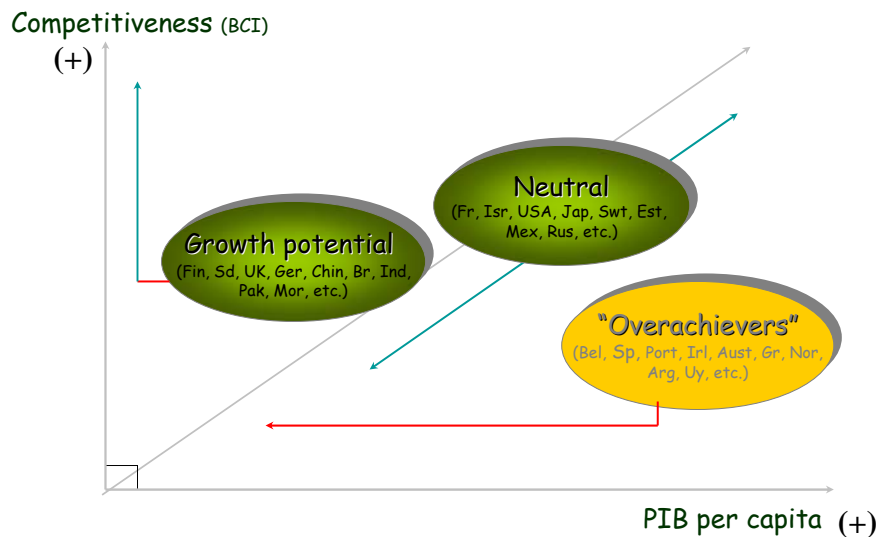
Competitiveness (BCI)

(+)

Neutral
(Fr, Isr, USA, Jap, Swt, Est, Mex, Rus, etc.)

Growth potential
(Fin, Sd, UK, Ger, Chin, Br, Ind, Pak, Mor, etc.)

"Overachievers"
(Bel, Sp, Port, Irl, Aust, Gr, Nor, Arg, Uy, etc.)

PIB per capita (+)